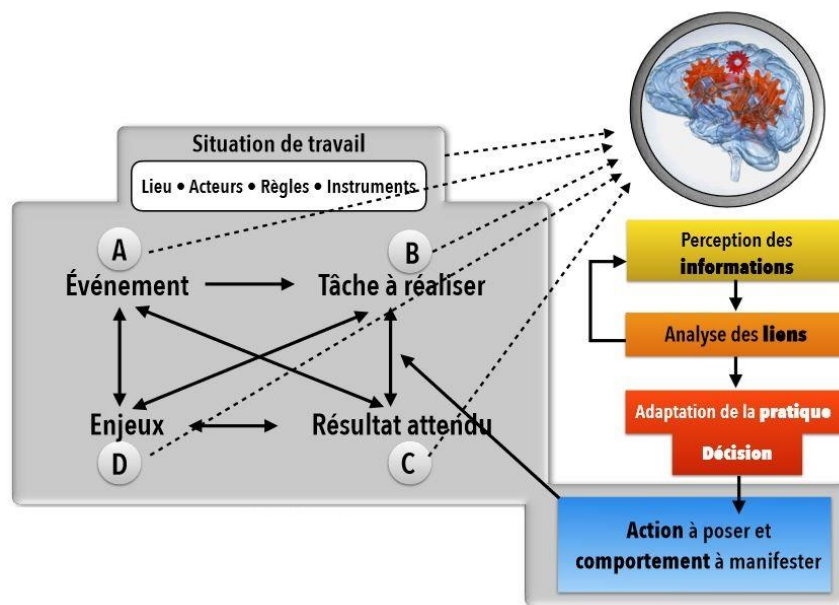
Situation de travail

Lieu • Acteurs • Règles • Instruments

A

B

Événement

Tâche à réaliser

Enjeux

Résultat attendu

D

C

Perception des **informations**

Analyse des **liens**

Adaptation de la **pratique**

**Décision**

**Action** à poser et **comportement** à manifester